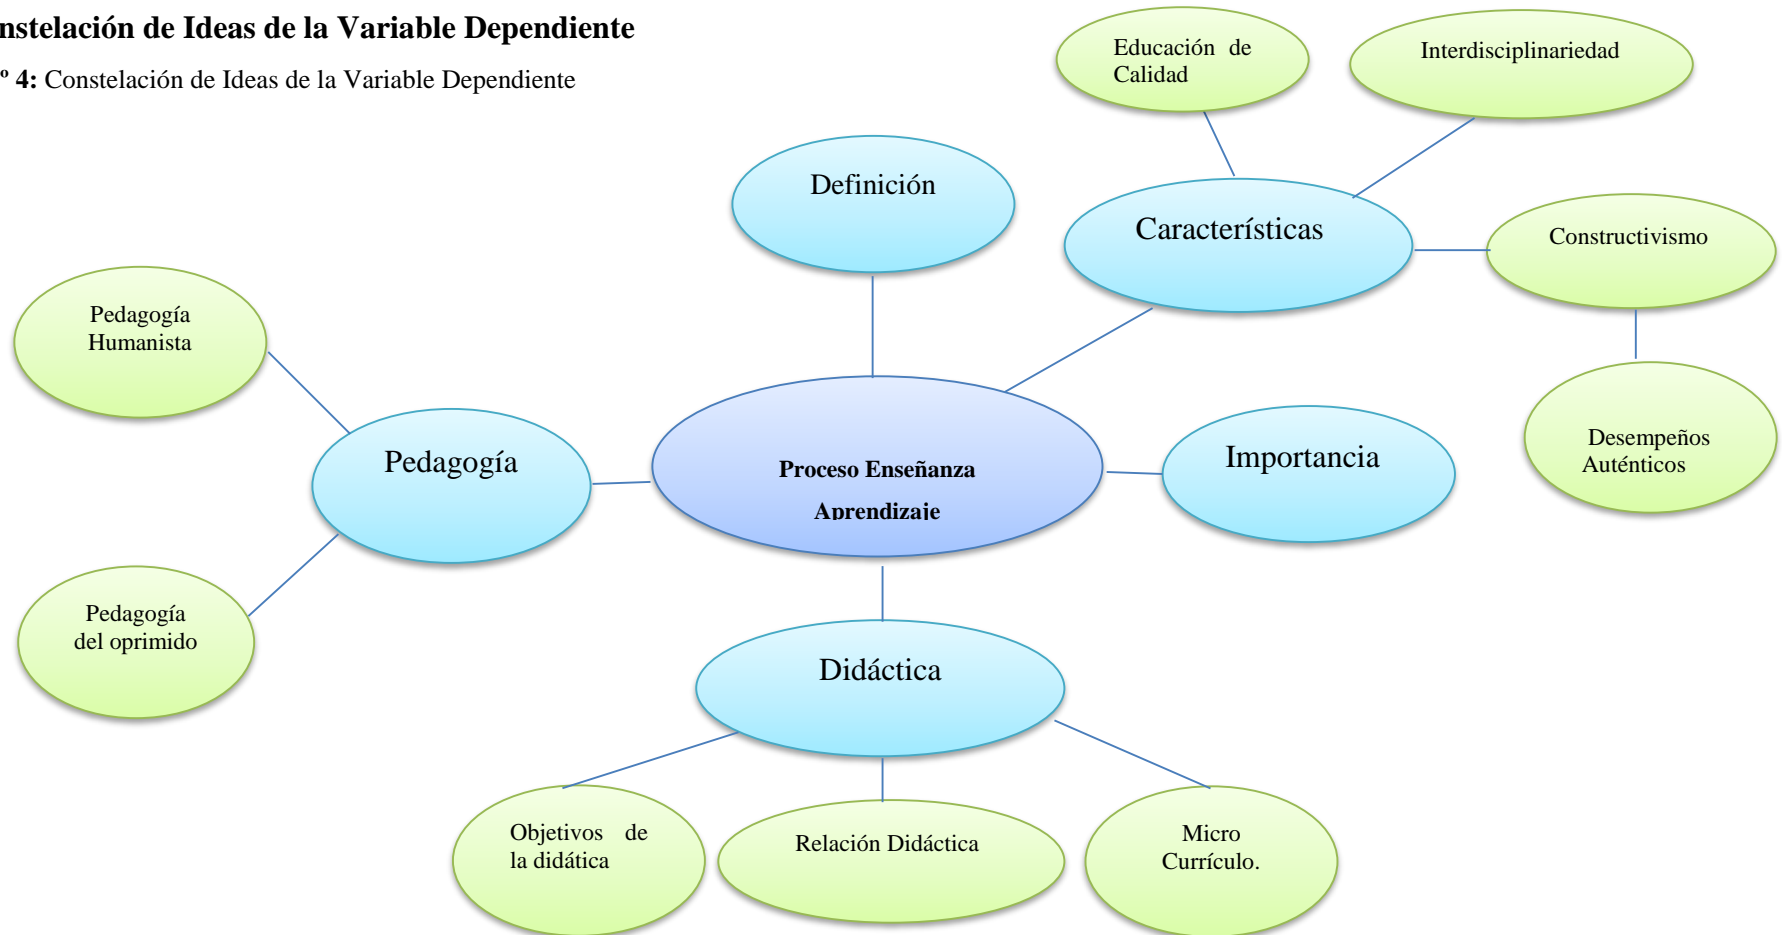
nstelación de Ideas de la Variable Dependiente

º 4: Constelación de Ideas de la Variable Dependiente

Educación de Calidad

Interdisciplinariedad

Definición

Características

Constructivismo

Pedagogía Humanista

Desempeños Auténticos

Pedagogía

Proceso Enseñanza Aprendizaje

Importancia

Pedagogía del oprimido

Didáctica

Objetivos de la didática

Relación Didáctica

Micro Currículo.